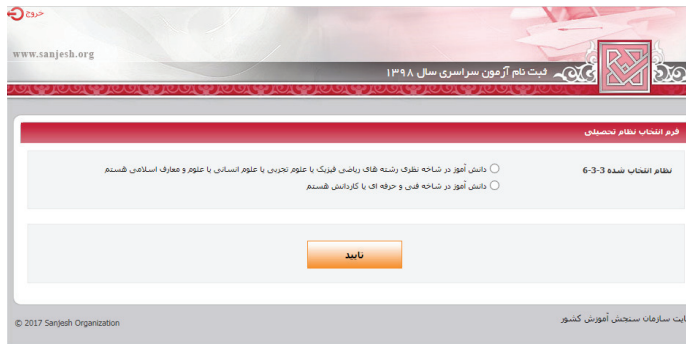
خروج

www.sanjesh.org

ثبت نام آزمون سراسری سال ۱۳۹۸

فرم انتخاب نظام تحصیلی

نظام انتخاب شده 3-3-6

دانش آموز در شاخه نظری رشته های ریاضی فیزیک یا علوم تجربی یا علوم انسانی یا علوم و معارف اسلامی هستم

دانش آموز در شاخه فنی و حرفه ای یا کاردانش هستم

تایید

© 2017 Sanjesh Organization

سایت سازمان سنجش آموزش کشور